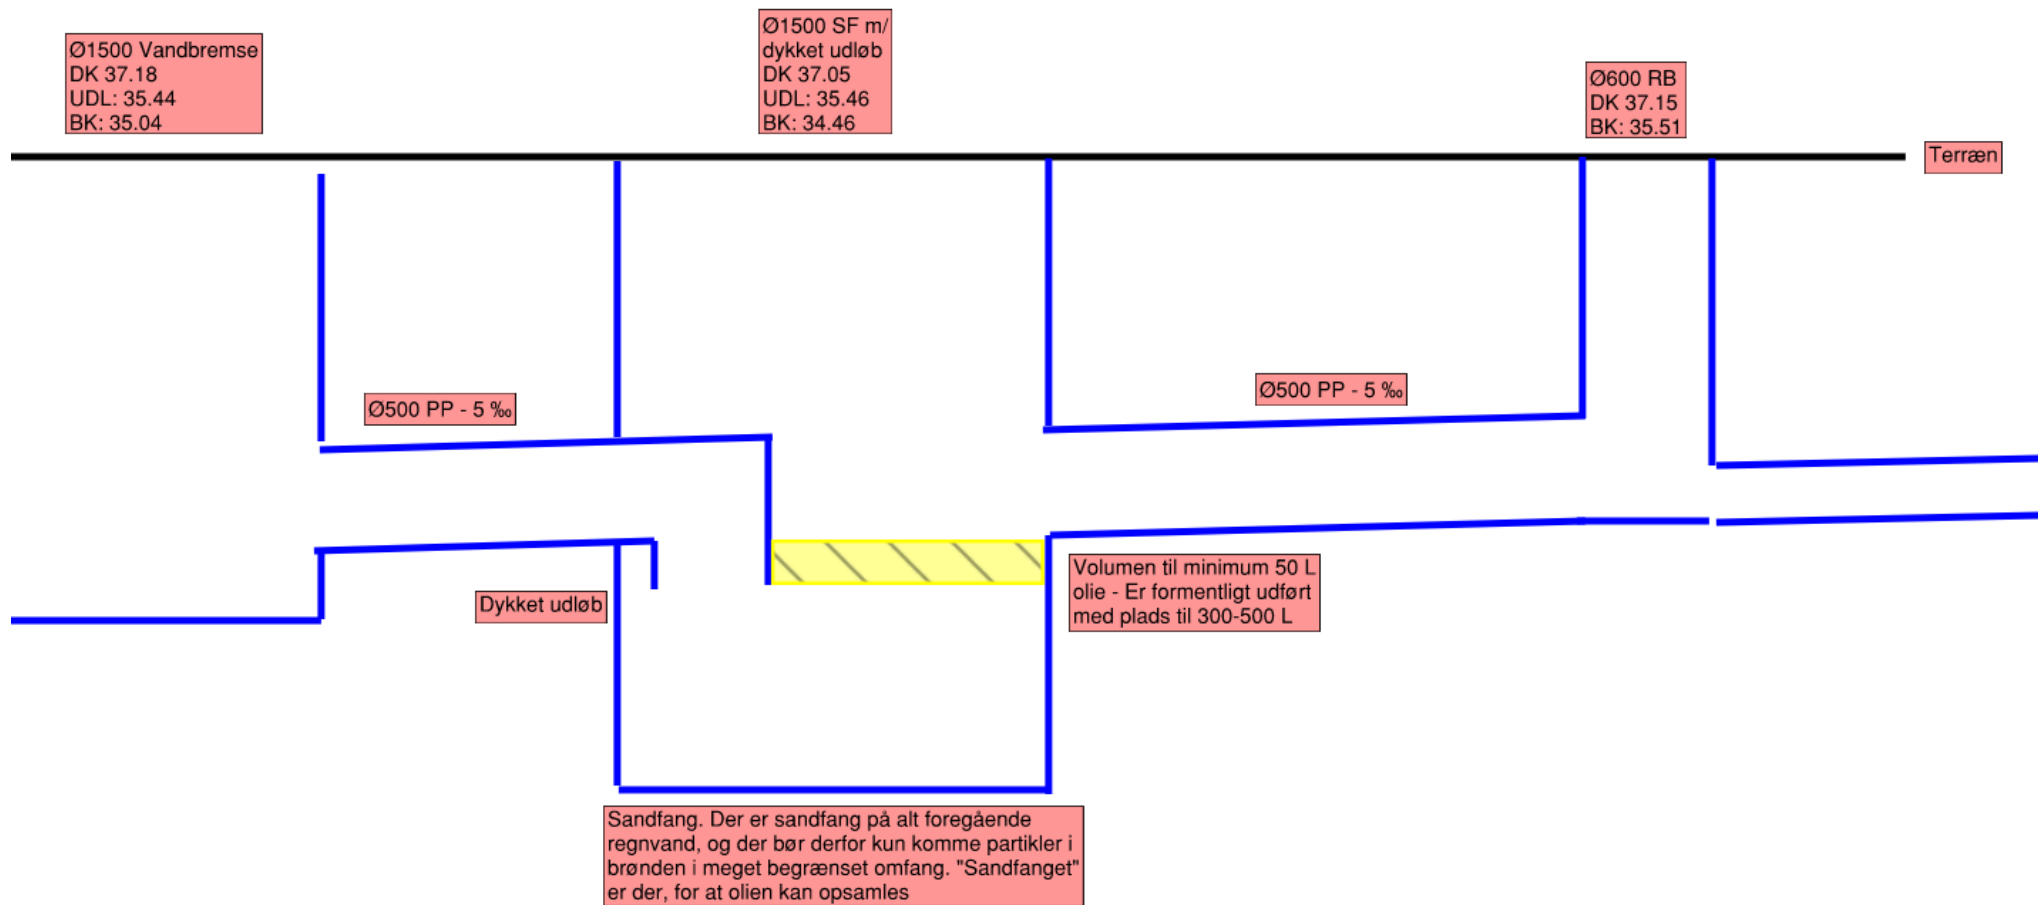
Ø1500 Vandbremse
DK 37.18
UDL: 35.44
BK: 35.04

Ø1500 SF m/ dykket udløb
DK 37.05
UDL: 35.46
BK: 34.46

Ø600 RB
DK 37.15
BK: 35.51

Terræn

Ø500 PP - 5 ‰

Ø500 PP - 5 ‰

Dykket udløb

Volumen til minimum 50 L olie - Er formentligt udført med plads til 300-500 L

Sandfang. Der er sandfang på alt foregående regnvand, og der bør derfor kun komme partikler i brønden i meget begrænset omfang. "Sandfanget" er der, for at olien kan opsamles